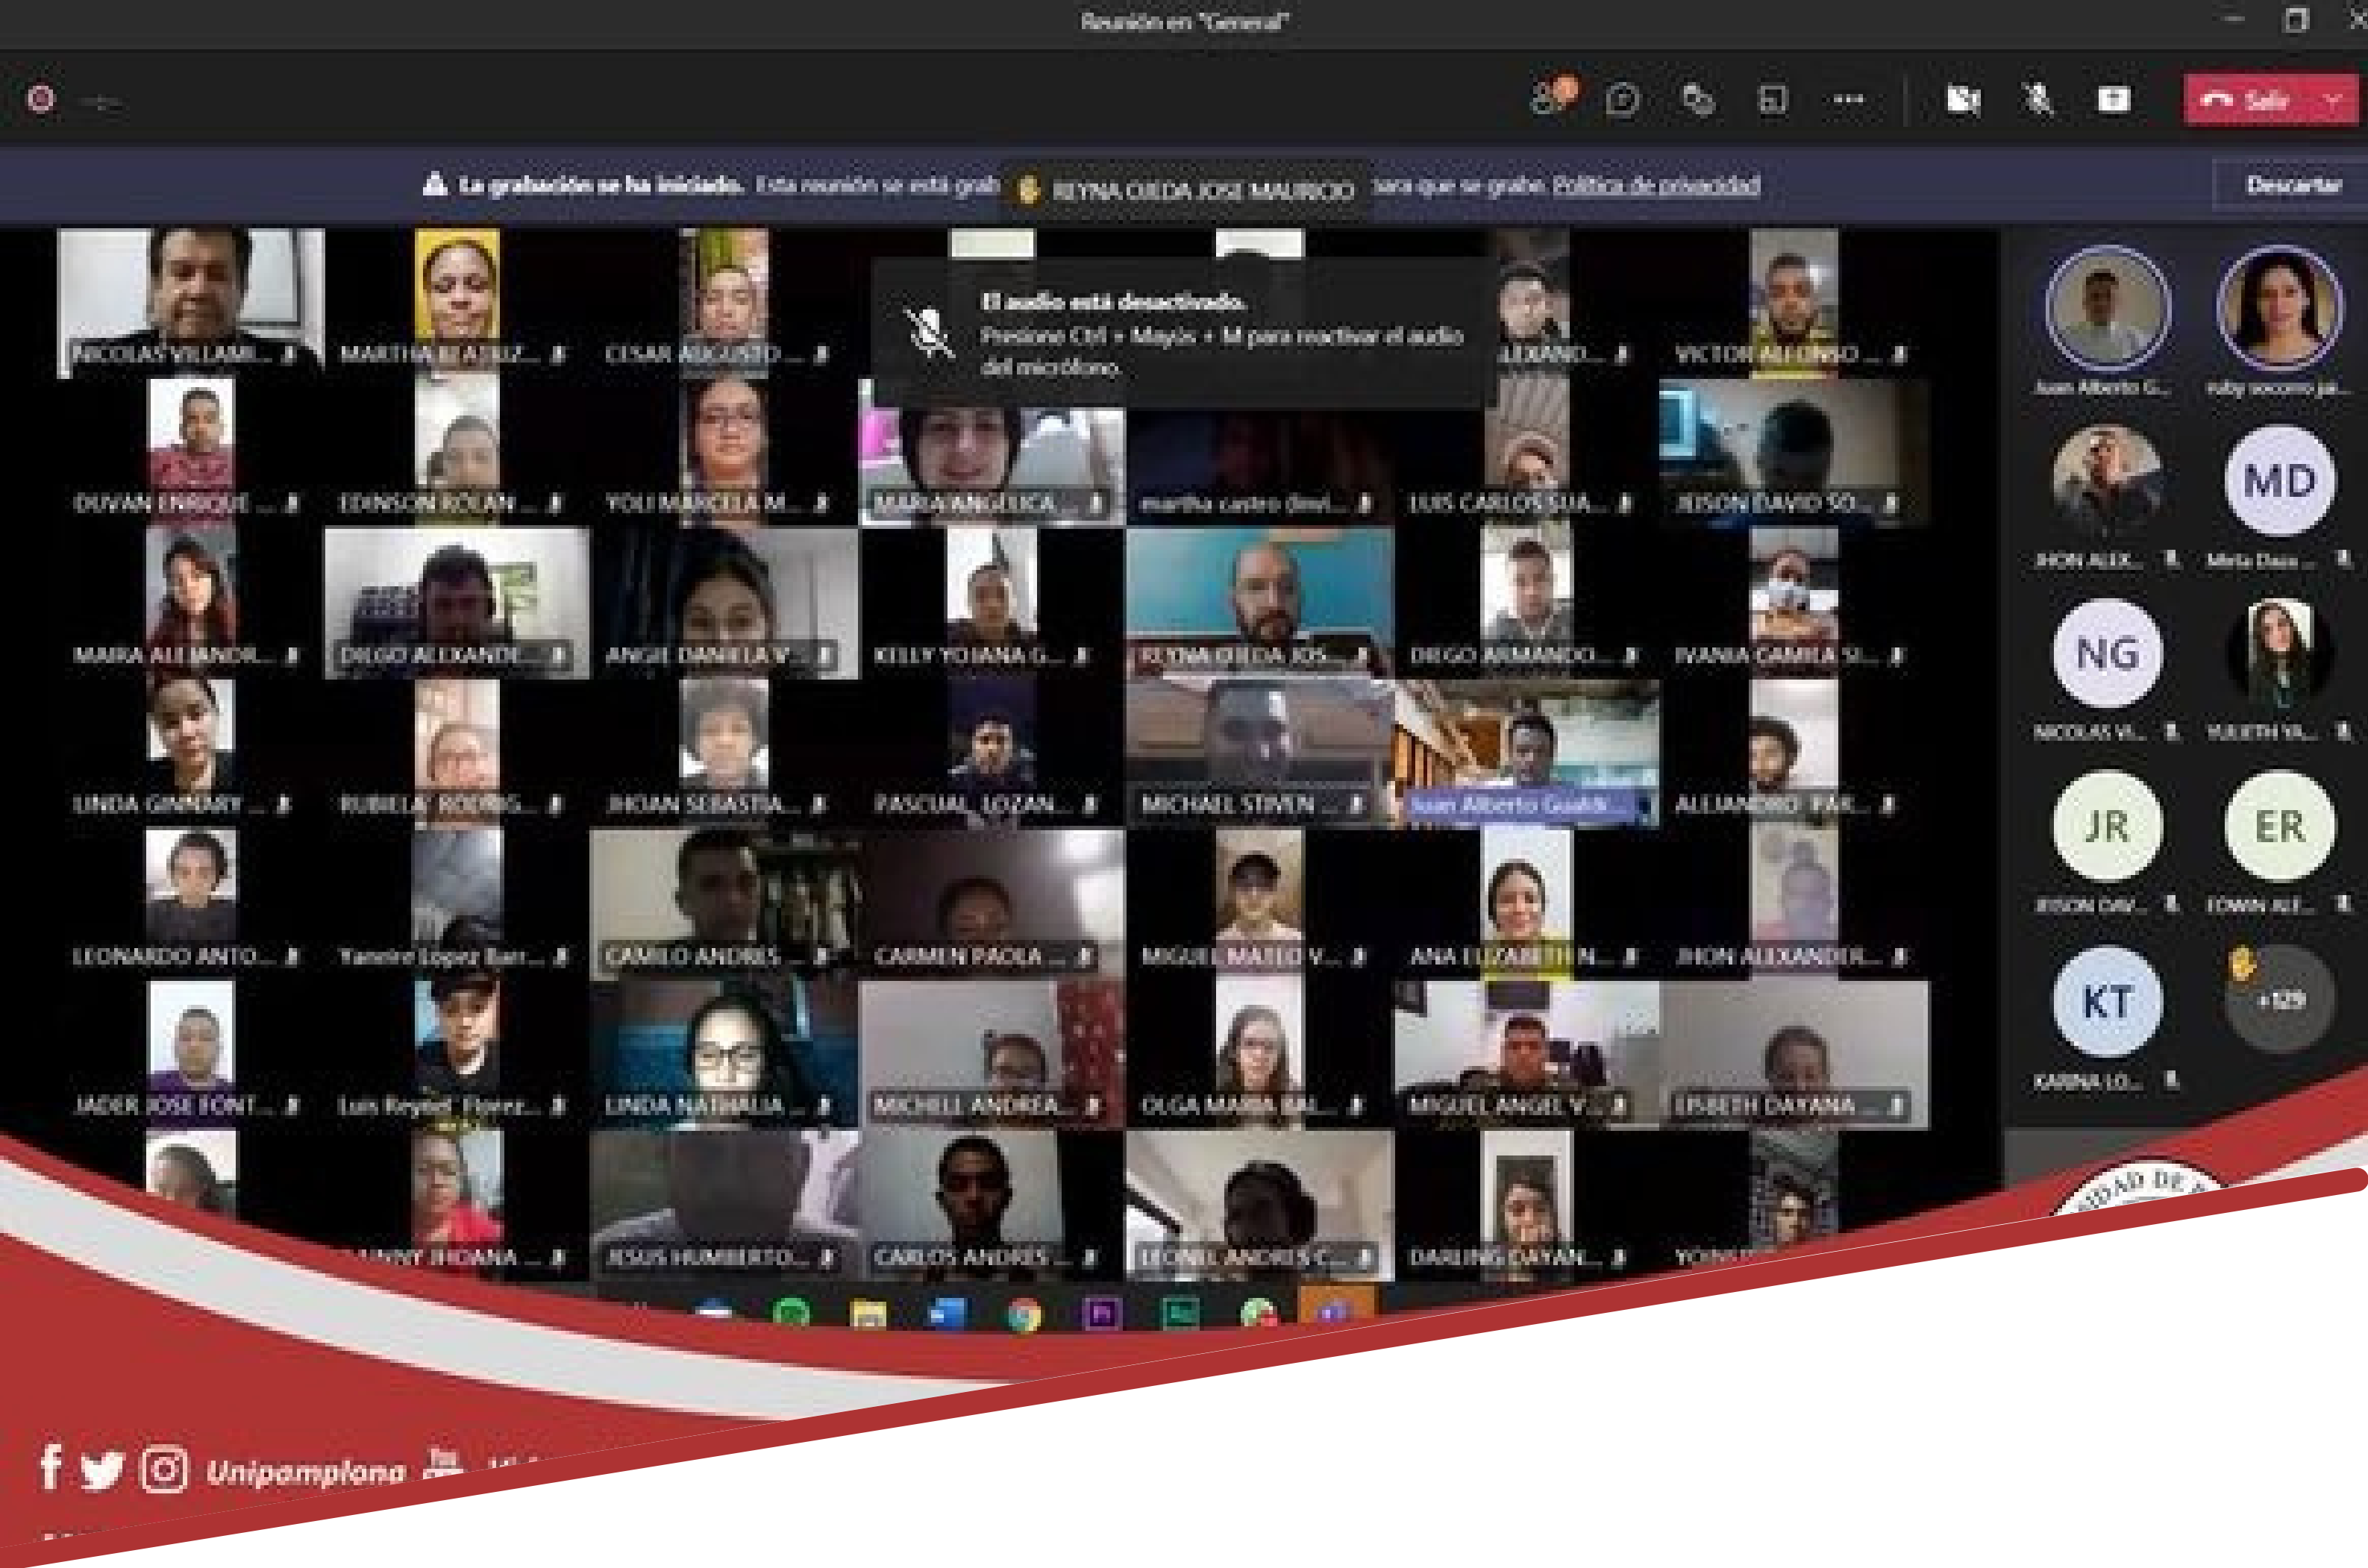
Reunión en "General"

Salir

La grabación se ha iniciado. Esta reunión se está grab REYNA OJEDA JOSE MAURICIO para que se grabe. Política de privacidad

Descartar

El audio está desactivado.
Presione Ctrl + Mayús + M para reactivar el audio del micrófono.

NICOLAS VILLAMI...
MARTHA BEATRIZ...
CESAR AUGUSTO ...
...LEXAND...
VICTOR ALFONSO ...
DUVAN ENRIQUE ...
EDINSON ROLAN ...
YOLI MARCELA M...
MARIA ANGELICA ...
martha castro dimi...
LUIS CARLOS SUA...
JEISON DAVID SO...
MAIRA ALEJANDR...
DIEGO ALEXANDE...
ANGIE DANIELA V...
KELLY YOHANA G...
REYNA OJEDA JOS...
DIEGO ARMANDO...
IVANIA CAMILA SI...
LINDA GINNARY ...
RUBIELA RODRIG...
JHOAN SEBASTIA...
PASCUAL LOZAN...
MICHAEL STIVEN ...
Juan Alberto Gualdr...
ALEJANDRO PAR...
LEONARDO ANTO...
Yamire Lopez Barr...
CAMILO ANDRES ...
CARMEN PAOLA ...
MIGUEL MATEO V...
ANA ELIZABETH N...
JHON ALEXANDER...
JADER JOSE FONT...
Luis Reynel Florez...
LINDA NATHALIA ...
MICHELL ANDREA...
OLGA MARIA BAL...
MIGUEL ANGEL V...
LISBETH DAYANA ...
...NNY JHOANA ...
JESUS HUMBERTO...
CARLOS ANDRES ...
LEONEL ANDRES C...
DARLING DAYAN...
YOHN...

Juan Alberto G...
ruby socorro ja...
JHON ALEX...
MD
Mirla Daza ...
NG
NICOLAS VI...
YULIETH YA...
JR
JEISON DAV...
ER
EDWIN ALE...
KT
KARINA LO...
+129

Unipamplona